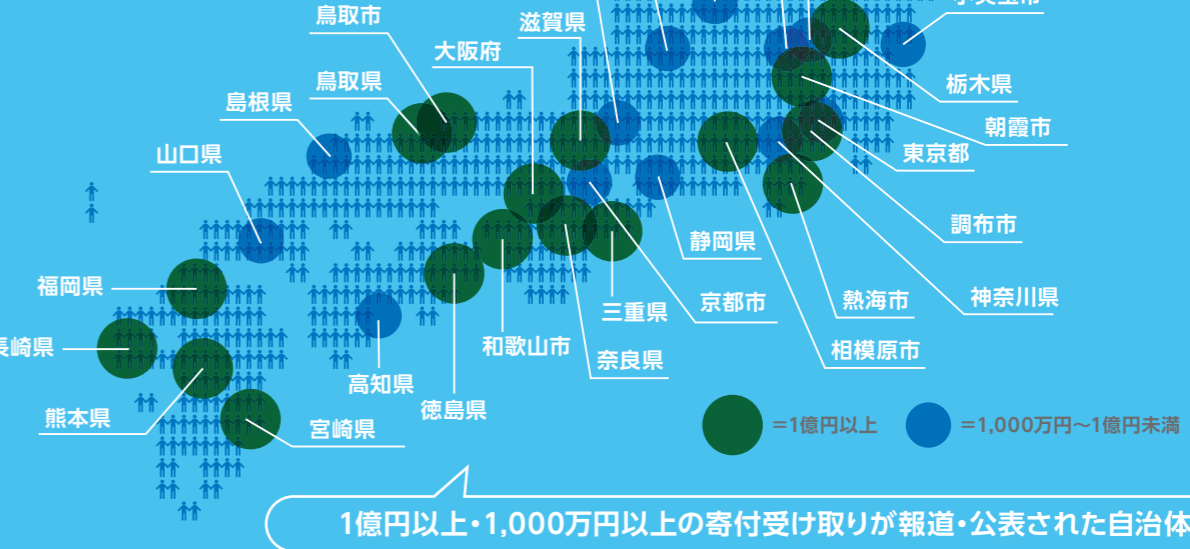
鳥取市
滋賀県
大阪府
鳥取県
島根県
山口県
福岡県
長崎県
熊本県
宮崎県
高知県
徳島県
和歌山市
奈良県
三重県
京都市
静岡県
相模原市
熱海市
神奈川県
調布市
東京都
朝霞市
栃木県
=1億円以上
=1,000万円～1億円未満
1億円以上・1,000万円以上の寄付受け取りが報道・公表された自治体